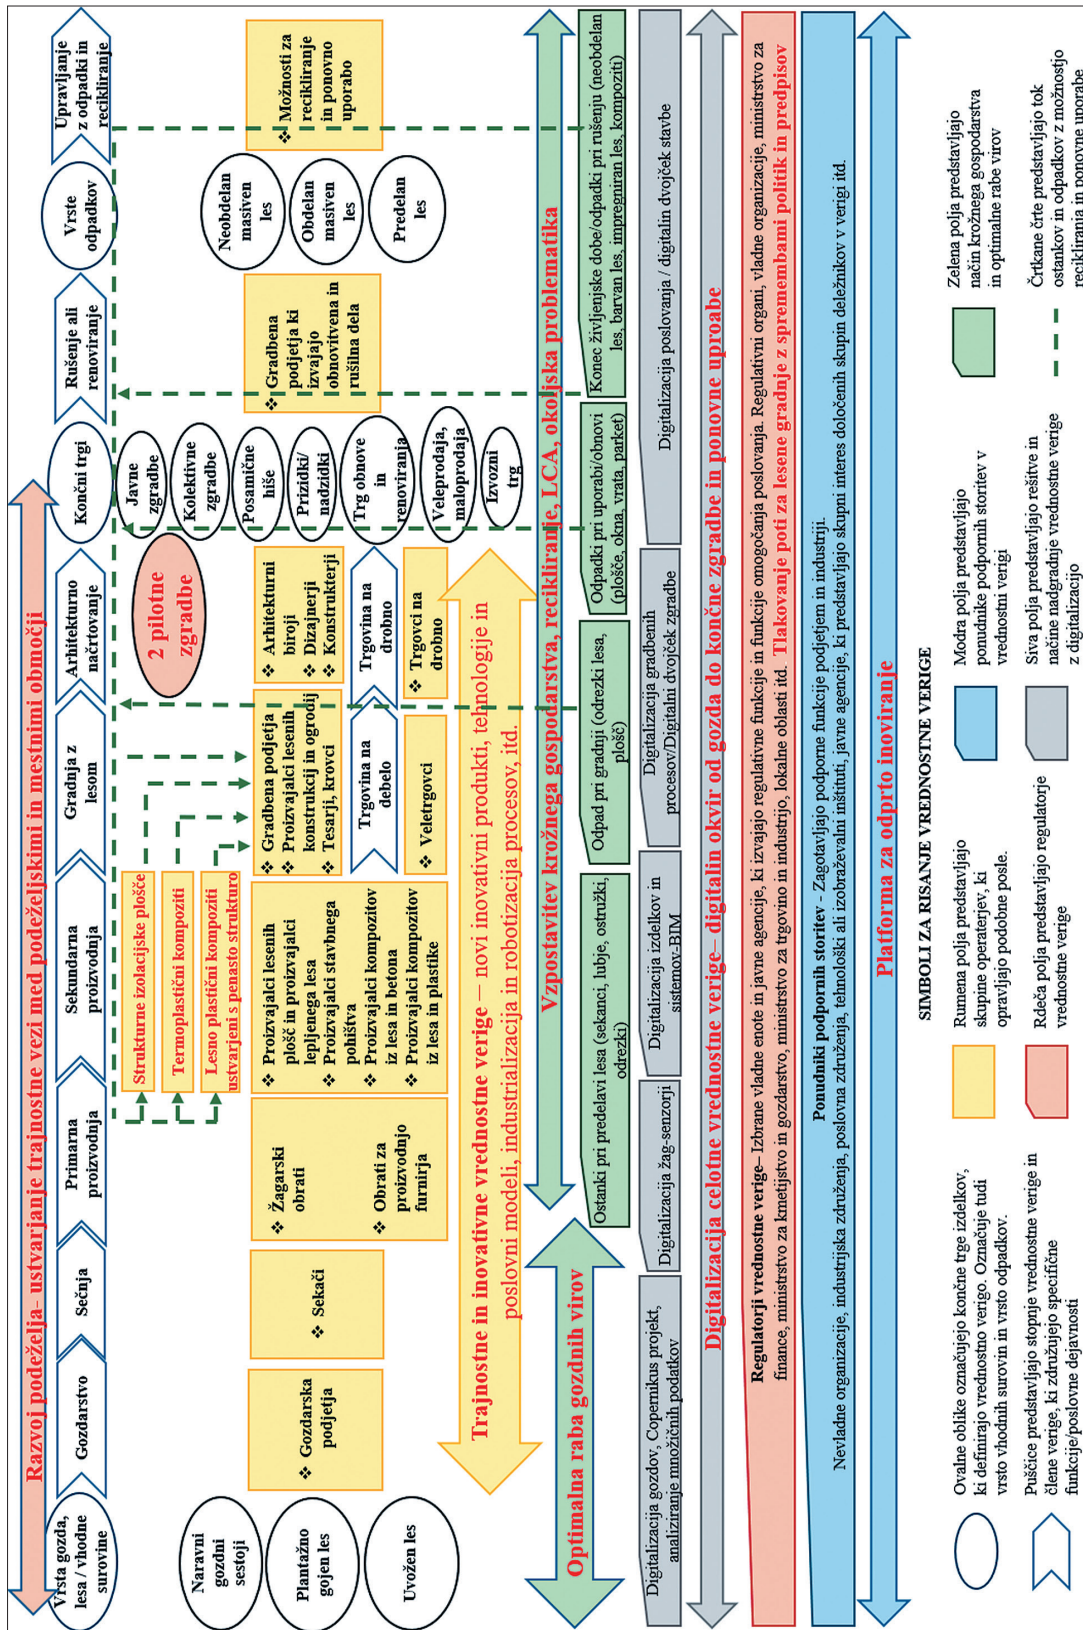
Razvoj podeželja- ustvarjanje trajnostne vezi med podeželjskimi in mestnimi območji

Vrsta gozda, lesa / vhodne surovine

Gozdarstvo

Sečnja

Primarna proizvodnja

Sekundarna proizvodnja

Gradnja z lesom

Arhitekturno načrtovanje

Končni trgi

Rušenje ali renoviranje

Vrste odpadkov

Upravljanje z odpadki in recikliranje

Naravni gozdni sestoji

Plantažno gojen les

Uvožen les

❖ Gozdarska podjetja

❖ Sekači

❖ Žagarski obrati

❖ Obrati za proizvodnjo furnirja

Strukturne izolacijske plošče

Termoplastični kompoziti

Lesno plastični kompoziti ustvarjeni s penasto strukturo

❖ Proizvajalci lesenih plošč in proizvajalci lepljenega lesa
❖ Proizvajalci stavbnega pohištva
❖ Proizvajalci kompozitov iz lesa in betona
❖ Proizvajalci kompozitov iz lesa in plastike

❖ Gradbena podjetja
❖ Proizvajalci lesenih konstrukcij in ogrodij
❖ Tesarji, krovci

Trgovina na debelo

❖ Veletrgovci

❖ Arhitekturni biroji
❖ Dizajnerji
❖ Konstrukterji

Trgovina na drobno

❖ Trgovci na drobno

2 pilotne zgradbe

Javne zgradbe

Kolektivne zgradbe

Posamične hiše

Prizidki/ nadzidki

Trg obnove in renoviranja

Veleprodaja, maloprodaja

Izvozni trg

❖ Gradbena podjetja ki izvajajo obnovitvena in rušilna dela

Neobdelan masiven les

Obdelan masiven les

Predelan les

❖ Možnosti za recikliranje in ponovno uporabo

Trajnostne in inovativne vrednostne verige – novi inovativni produkti, tehnologije in poslovni modeli, industrializacija in robotizacija procesov, itd.

Optimalna raba gozdnih virov

Vzpostavitev krožnega gospodarstva, recikliranje, LCA, okoljska problematika

Ostanki pri predelavi lesa (sekanci, lubje, ostružki, odrezki)

Odpad pri gradnji (odrezki lesa, plošč)

Odpadki pri uporabi/obnovi (plošče, okna, vrata, parket)

Konec življenjske dobe/odpadki pri rušenju (neobdelan les, barvan les, impregniran les, kompoziti)

Digitalizacija gozdov, Copernicus projekt, analiziranje množičnih podatkov

Digitalizacija žag-senzorji

Digitalizacija izdelkov in sistemov-BIM

Digitalizacija gradbenih procesov/Digitalni dvojček zgradbe

Digitalizacija poslovanja / digitalni dvojček stavbe

Digitalizacija celotne vrednostne verige– digitalni okvir od gozda do končne zgradbe in ponovne uporabe

Regulatorji vrednostne verige– Izbrane vladne enote in javne agencije, ki izvajajo regulativne funkcije in funkcije omogočanja poslovanja. Regulativni organi, vladne organizacije, ministrstvo za finance, ministrstvo za kmetijstvo in gozdarstvo, ministrstvo za trgovino in industrijo, lokalne oblasti itd. Tlakovanje poti za lesene gradnje z spremembami politik in predpisov

Ponudniki podpornih storitev - Zagotavljajo podporne funkcije podjetjem in industriji. Nevladne organizacije, industrijska združenja, poslovna združenja, tehnološki ali izobraževalni inštituti, javne agencije, ki predstavljajo skupni interes določenih skupin deležnikov v verigi itd.

Platforma za odprto inoviranje

SIMBOLI ZA RISANJE VREDNOSTNE VERIGE

Ovalne oblike označujejo končne trge izdelkov, ki definirajo vrednostno verigo. Označuje tudi vrsto vhodnih surovin in vrsto odpadkov.

Puščice predstavljajo stopnje vrednostne verige in člene verige, ki združujejo specifične funkcije/poslovne dejavnosti

Rumena polja predstavljajo skupine operaterjev, ki opravljajo podobne posle.

Rdeča polja predstavljajo regulatorje vrednostne verige

Modra polja predstavljajo ponudnike podpornih storitev v vrednostni verigi

Siva polja predstavljajo rešitve in načine nadgradnje vrednostne verige z digitalizacijo

Zelena polja predstavljajo način krožnega gospodarstva in optimalne rabe virov

Črtkane črte predstavljajo tok ostankov in odpadkov z možnostjo recikliranja in ponovne uporabe